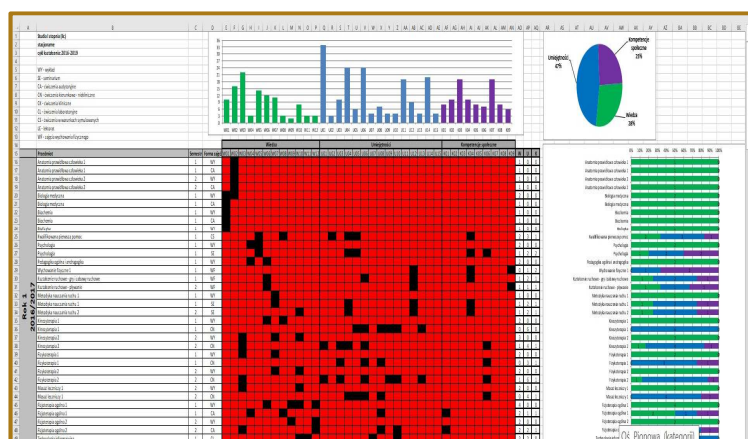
Studia I stopnia (lic)
stacjonarne
cykl kształcenia 2016-2019

WY - wykład
SE - seminarium
CA - ćwiczenia audytoryjne
CN - ćwiczenia kierunkowe - niekliniczne
CK - ćwiczenia kliniczne
CL - ćwiczenia laboratoryjne
CS - ćwiczenia w warunkach symulowanych
LE - lektorat
WF - zajęcia wychowania fizycznego

Kompetencje społeczne 33%
Umiejętności 42%
Wiedza 38%

Wiedza
Umiejętności
Kompetencje społeczne

Przedmiot
Semestr
Forma zajęć

Anatomia prawidłowa człowieka 1
Anatomia prawidłowa człowieka 1
Anatomia prawidłowa człowieka 2
Anatomia prawidłowa człowieka 2
Biologia medyczna
Biologia medyczna
Biochemia
Biochemia
Biofizyka
Kwalifikowana pierwsza pomoc
Psychologia
Psychologia
Pedagogika ogólna i zdrowia
Wychowanie fizyczne 1
Kształcenie ruchowe - gry i zabawy ruchowe
Kształcenie ruchowe - pływanie
Metodyka nauczania ruchu 1
Metodyka nauczania ruchu 1
Metodyka nauczania ruchu 2
Kinezyterapia 1
Kinezyterapia 1
Kinezyterapia 2
Kinezyterapia 2
Fizjoterapia 1
Fizjoterapia 1
Fizjoterapia 2
Fizjoterapia 2
Masaż leczniczy 1
Masaż leczniczy 1
Fizjoterapia ogólna 1
Fizjoterapia ogólna 1
Fizjoterapia ogólna 2

Rok 1
2016/2017

Oś Pionowa (kategorii)